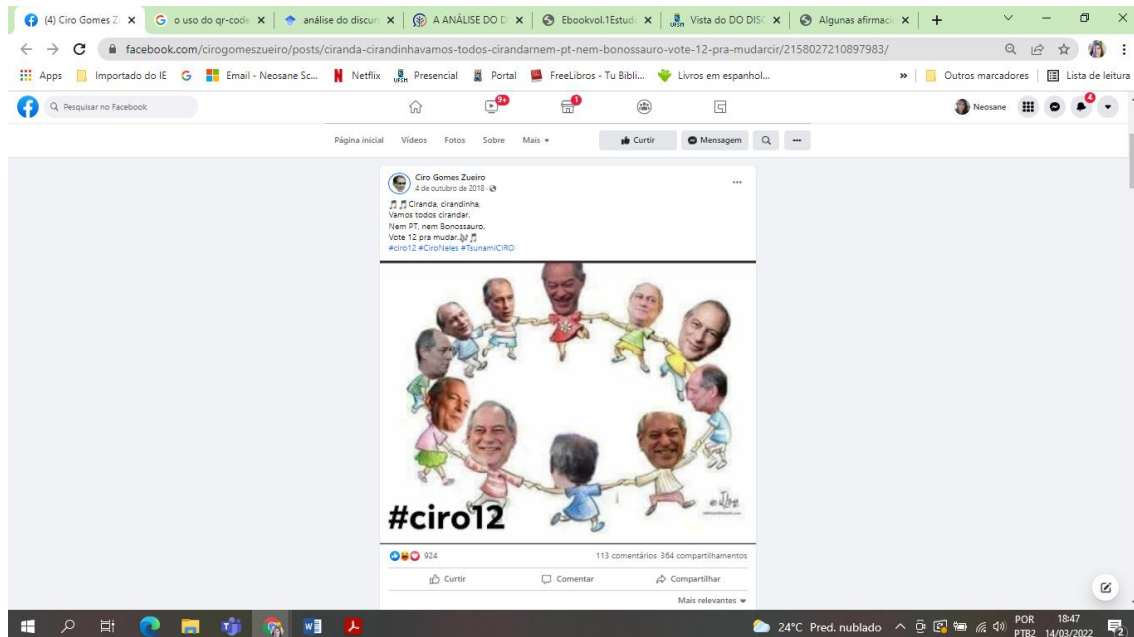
(4) Ciro Gomes Z × | o uso do qr-code × | análise do discur × | A ANÁLISE DO D × | Ebookvol.1Estud × | Vista do DO DISC × | Algunas afirmaci × | +

facebook.com/cirogomeszueiro/posts/ciranda-cirandinhavamos-todos-cirandarnem-pt-nem-bonossauro-vote-12-pra-mudarcir/2158027210897983/

Apps | Importado do IE | Email - Neosane Sc... | Netflix | Presencial | Portal | FreeLibros - Tu Bibli... | Livros em espanhol... | » | Outros marcadores | Lista de leitura

Pesquisar no Facebook

9+

1

Neosane

4

Página inicial Vídeos Fotos Sobre Mais ▾ Curtir Mensagem

Ciro Gomes Zueiro
4 de outubro de 2018 ·

♫ ♫ Ciranda, cirandinha,
Vamos todos cirandar.
Nem PT, nem Bonossauro.
Vote 12 pra mudar. ♫
#ciro12 #CiroNeles #TsunamiCIRO

#ciro12

924 113 comentários 364 compartilhamentos

Curtir Comentar Compartilhar

Mais relevantes ▾

24°C Pred. nublado POR PTB2 18:47 14/03/2022